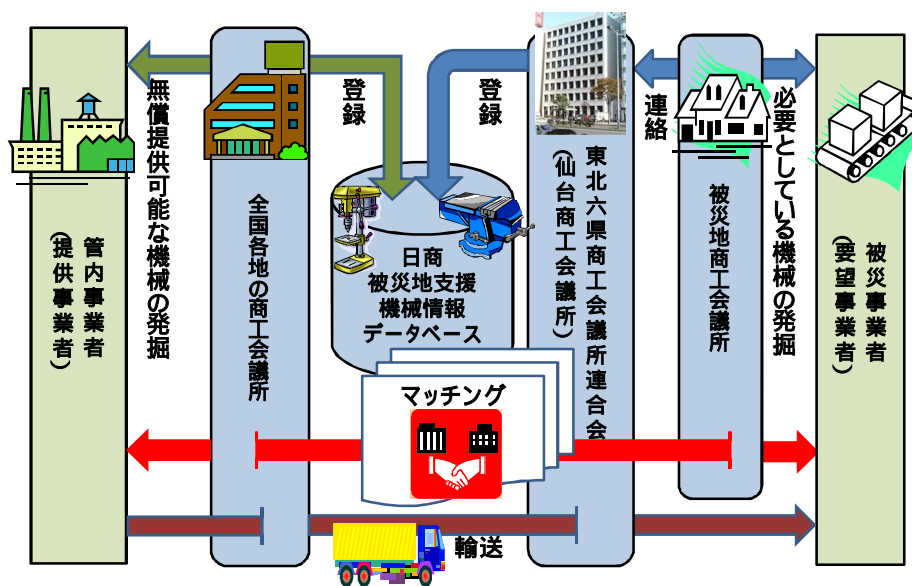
管内事業者
（提供事業者）

無償提供可能な機械の発掘

全国各地の商工会議所

登録

登録

日商
被災地支援
機械情報
データベース

東北六県商工会議所連合会
（仙台商工会議所）

連絡

被災地商工会議所

必要としている機械の発掘

被災事業者
（要望事業者）

マッチング

輸送